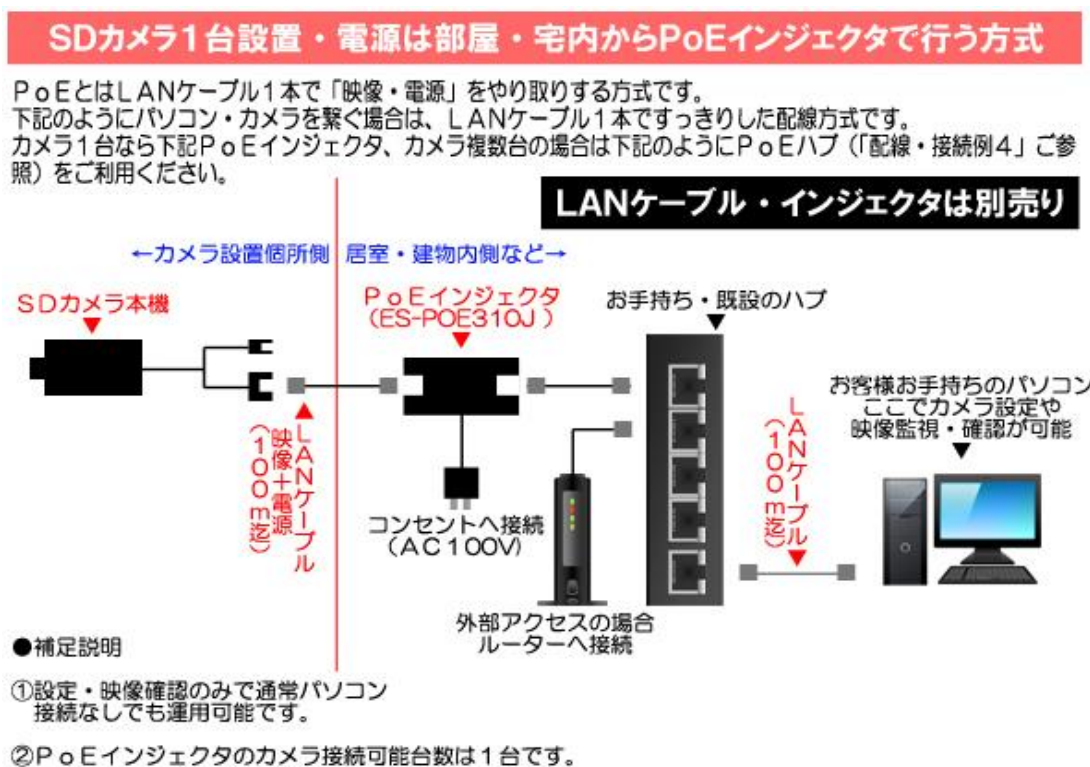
SDカメラ1台設置・電源は部屋・宅内からPoEインジェクタで行う方式

ＰｏＥとはＬＡＮケーブル１本で「映像・電源」をやり取りする方式です。
下記のようにパソコン・カメラを繋ぐ場合は、ＬＡＮケーブル１本ですっきりした配線方式です。
カメラ１台なら下記ＰｏＥインジェクタ、カメラ複数台の場合は下記のようにＰｏＥハブ（「配線・接続例４」ご参照）をご利用ください。

LANケーブル・インジェクタは別売り

←カメラ設置個所側　居室・建物内側など→

ＳＤカメラ本機

ＰｏＥインジェクタ
（ES-POE310J）

お手持ち・既設のハブ

お客様お手持ちのパソコン
ここでカメラ設定や
映像監視・確認が可能

ＬＡＮケーブル
映像＋電源
（１００ｍ迄）

ＬＡＮケーブル
（１００ｍ迄）

コンセントへ接続
（ＡＣ１００V）

外部アクセスの場合
ルーターへ接続

●補足説明

①設定・映像確認のみで通常パソコン接続なしでも運用可能です。

②ＰｏＥインジェクタのカメラ接続可能台数は１台です。